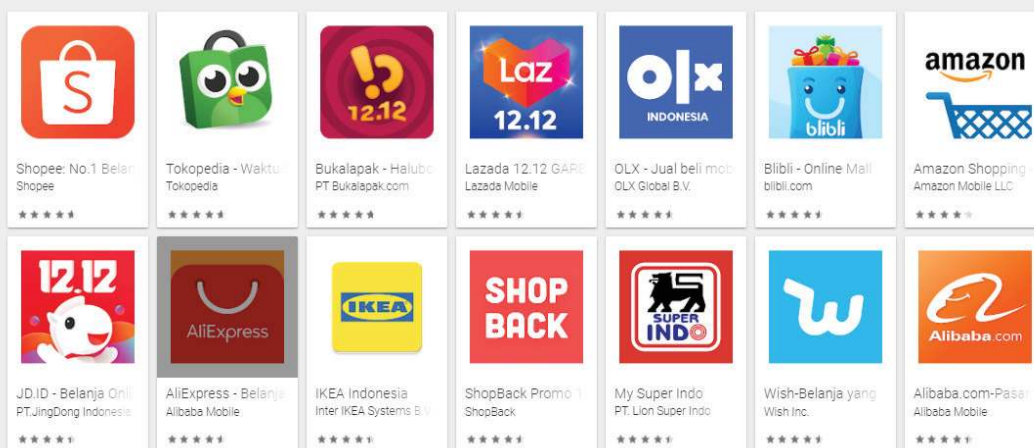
S
Shopee: No.1 Belan
Shopee

Tokopedia - Waktu
Tokopedia

12.12
Bukalapak - Halubo
PT Bukalapak.com

Laz
12.12
Lazada 12.12 GAR
Lazada Mobile

OLX
INDONESIA
OLX - Jual beli mob
OLX Global B.V.

blibli
Blibli - Online Mall
blibli.com

amazon
Amazon Shopping
Amazon Mobile LLC

12.12
JD.ID - Belanja Onli
PT.JingDong Indonesia

AliExpress
AliExpress - Belanja
Alibaba Mobile

IKEA
IKEA Indonesia
Inter IKEA Systems B.V

SHOP BACK
ShopBack Promo
ShopBack

SUPER INDO
My Super Indo
PT. Lion Super Indo

Wish-Belanja yang
Wish Inc.

Alibaba.com
Alibaba.com-Pasar
Alibaba Mobile